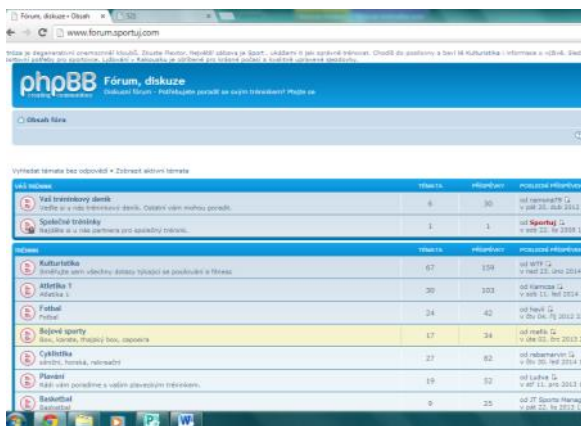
Fórum, diskuze • Obsah

www.forum.sportuj.com

phpBB Fórum, diskuze

Diskusní fórum - Potřebujete poradit se svým tréninkem? Pište se

Obsah fóra

Vyhledat témata bez odpovědí • Zobrazit aktivní témata

| VÁŠ TRÉNINK | TÉMATA | PŘÍSPĚVKY | POSLEDNÍ PŘÍSPĚVEK |
|---|---|---|---|
| Vaš tréninkový deník | 6 | 30 | od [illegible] |
| Společné tréninky | 1 | 1 | od Sportuj |

| TRÉNINK | TÉMATA | PŘÍSPĚVKY | POSLEDNÍ PŘÍSPĚVEK |
|---|---|---|---|
| Kulturistika | 67 | 159 | od WTF |
| Atletika 1 Atletika 1 | 30 | 103 | od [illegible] |
| Fotbal Fotbal | 24 | 42 | od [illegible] |
| Bojové sporty Box, karate, thajský box, capoeira | 17 | 34 | od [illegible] |
| Cyklistika | 27 | 82 | od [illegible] |
| Plavání | 19 | 52 | od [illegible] |
| Basketbal Basketbal | 9 | 25 | od JT Sports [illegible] |